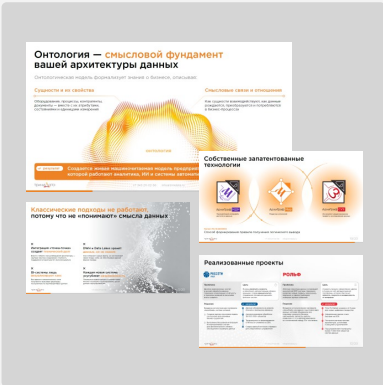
Онтология — смысловой фундамент вашей архитектуры данных

Онтологическая модель формализует знания о бизнесе, описывая

Сущности и их свойства

Смысловые связи и отношения

Создаётся живая машиночитаемая модель предприятия, на которой работают аналитика, ИИ и системы автоматизации

Собственные запатентованные технологии

Классические подходы не работают, потому что не «понимают» смысла данных

Реализованные проекты

РОЛЬФ